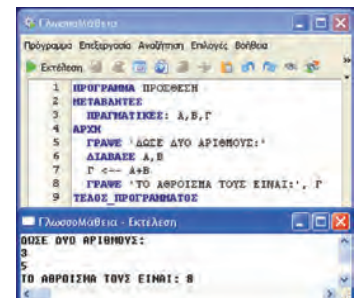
ΓλωσσοΜάθεια

Πρόγραμμα Επεξεργασία Αναζήτηση Επιλογές Βοήθεια

Εκτέλεση

1 ΠΡΟΓΡΑΜΜΑ ΠΡΟΣΘΕΣΗ
2 ΜΕΤΑΒΛΗΤΕΣ
3 ΠΡΑΓΜΑΤΙΚΕΣ: Α,Β,Γ
4 ΑΡΧΗ
5 ΓΡΑΨΕ 'ΔΩΣΕ ΔΥΟ ΑΡΙΘΜΟΥΣ:'
6 ΔΙΑΒΑΣΕ Α,Β
7 Γ <-- Α+Β
8 ΓΡΑΨΕ 'ΤΟ ΑΘΡΟΙΣΜΑ ΤΟΥΣ ΕΙΝΑΙ:', Γ
9 ΤΕΛΟΣ_ΠΡΟΓΡΑΜΜΑΤΟΣ

ΓλωσσοΜάθεια - Εκτέλεση

ΔΩΣΕ ΔΥΟ ΑΡΙΘΜΟΥΣ:
3
5
ΤΟ ΑΘΡΟΙΣΜΑ ΤΟΥΣ ΕΙΝΑΙ: 8